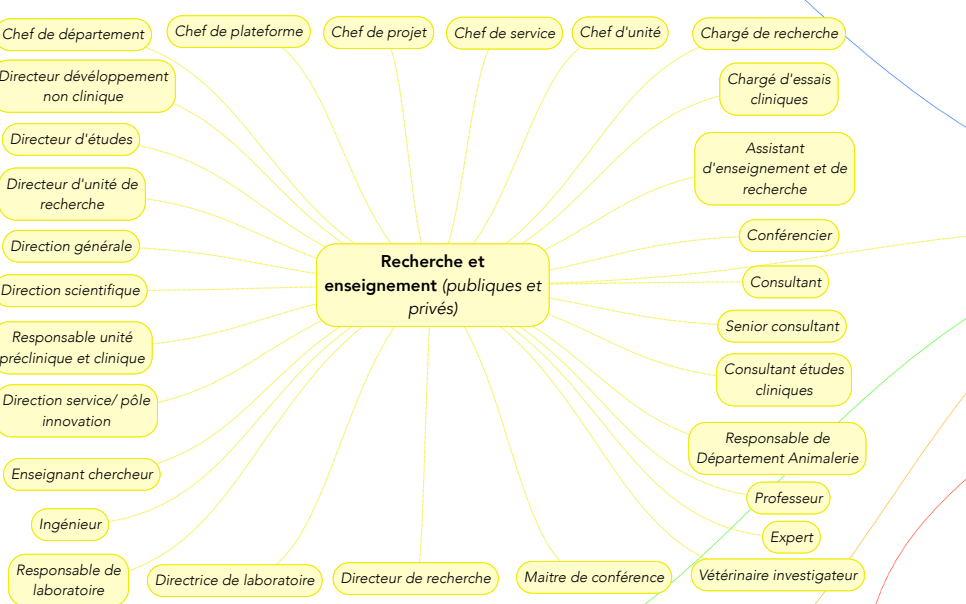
Recherche et enseignement (publiques et privés)

Chef de département

Chef de plateforme

Chef de projet

Chef de service

Chef d'unité

Chargé de recherche

Directeur développement non clinique

Chargé d'essais cliniques

Directeur d'études

Assistant d'enseignement et de recherche

Directeur d'unité de recherche

Conférencier

Direction générale

Consultant

Direction scientifique

Senior consultant

Responsable unité préclinique et clinique

Consultant études cliniques

Direction service/ pôle innovation

Responsable de Département Animalerie

Enseignant chercheur

Professeur

Ingénieur

Expert

Responsable de laboratoire

Directrice de laboratoire

Directeur de recherche

Maitre de conférence

Vétérinaire investigateur